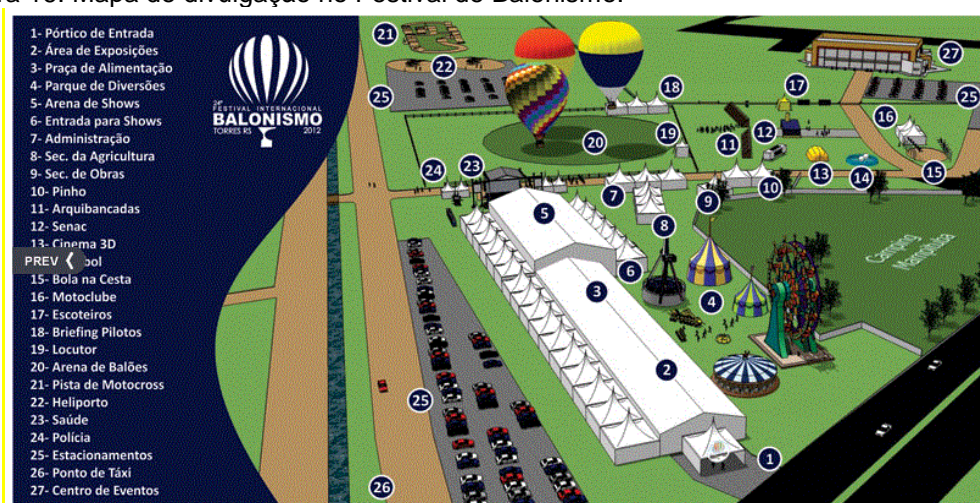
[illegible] Mapa de divulgação no Festival do Balonismo.

1- Pórtico de Entrada
2- Área de Exposições
3- Praça de Alimentação
4- Parque de Diversões
5- Arena de Shows
6- Entrada para Shows
7- Administração
8- Sec. da Agricultura
9- Sec. de Obras
10- Pinho
11- Arquibancadas
12- Senac
13- Cinema 3D
PREV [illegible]bol
15- Bola na Cesta
16- Motoclube
17- Escoteiros
18- Briefing Pilotos
19- Locutor
20- Arena de Balões
21- Pista de Motocross
22- Heliporto
23- Saúde
24- Polícia
25- Estacionamentos
26- Ponto de Táxi
27- Centro de Eventos

24º FESTIVAL INTERNACIONAL BALONISMO TORRES RS 2012

Camping Municipal

21 22 25 27 25 18 17 16 20 19 11 12 23 24 7 10 13 14 15 9 5 8 6 4 3 2 25 1 26